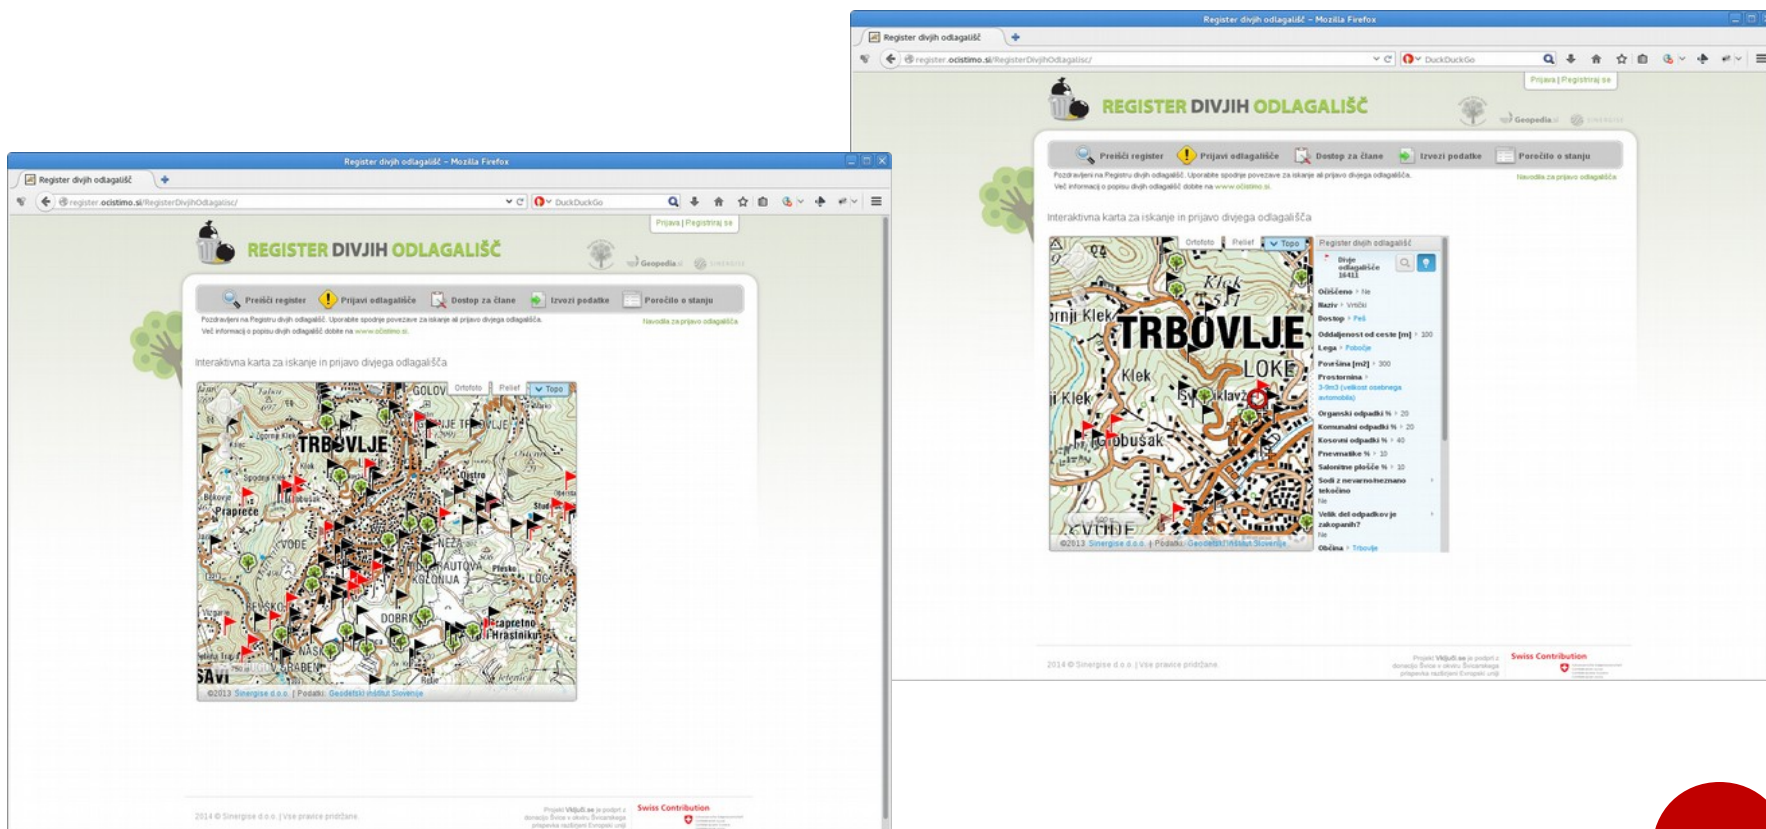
Register divjih odlagališč - Mozilla Firefox

Register divjih odlagališč

register.ocistimo.si/RegisterDivjihOdlagalisc/

DuckDuckGo

Prijava | Registriraj se

REGISTER DIVJIH ODLAGALIŠČ

Geopedia.si

Preišči register

Prijavi odlagališče

Dostop za člane

Izvozi podatke

Poročilo o stanju

Pozdravljeni na Registru divjih odlagališč. Uporabite spodnje povezave za iskanje ali prijavo divjega odlagališča. Več informacij o popisu divjih odlagališč dobite na www.ocistimo.si.

Navodila za prijavo odlagališča

Interaktivna karta za iskanje in prijavo divjega odlagališča

Ortofoto

Relief

Topo

TRBOVLJE

©2013 Sinergise d.o.o. | Podatki: Geodetski inštitut Slovenije

2014 © Sinergise d.o.o. | Vse pravice pridržane.

Projekt Vključi.se je podprt z donacijo Švice v okviru Švicarskega prispevka razširjeni Evropski uniji

Swiss Contribution

Register divjih odlagališč - Mozilla Firefox

Register divjih odlagališč

register.ocistimo.si/RegisterDivjihOdlagalisc/

DuckDuckGo

Prijava | Registriraj se

REGISTER DIVJIH ODLAGALIŠČ

Geopedia.si

Preišči register

Prijavi odlagališče

Dostop za člane

Izvozi podatke

Poročilo o stanju

Pozdravljeni na Registru divjih odlagališč. Uporabite spodnje povezave za iskanje ali prijavo divjega odlagališča. Več informacij o popisu divjih odlagališč dobite na www.ocistimo.si.

Navodila za prijavo odlagališča

Interaktivna karta za iskanje in prijavo divjega odlagališča

Ortofoto

Relief

Topo

Register divjih odlagališč

Divje odlagališče 16411

Očiščeno › Ne

Naziv › Vrišči

Dostop › Peš

Oddaljenost od ceste [m] › 100

Lega › Pobočje

Površina [m2] › 300

Prostornina › 3-9m3 (velikost osebnega avtomobila)

Organski odpadki % › 20

Komunalni odpadki % › 20

Kosovni odpadki % › 40

Pnevmatike % › 10

Salonitne plošče % › 10

Sodi z neznano tekočino Ne

Velik del odpadkov je zakopanih? Ne

Občina › Trbovlje

TRBOVLJE

LOKE

Klek

©2013 Sinergise d.o.o. | Podatki: Geodetski inštitut Slovenije

2014 © Sinergise d.o.o. | Vse pravice pridržane.

Projekt Vključi.se je podprt z donacijo Švice v okviru Švicarskega prispevka razširjeni Evropski uniji

Swiss Contribution